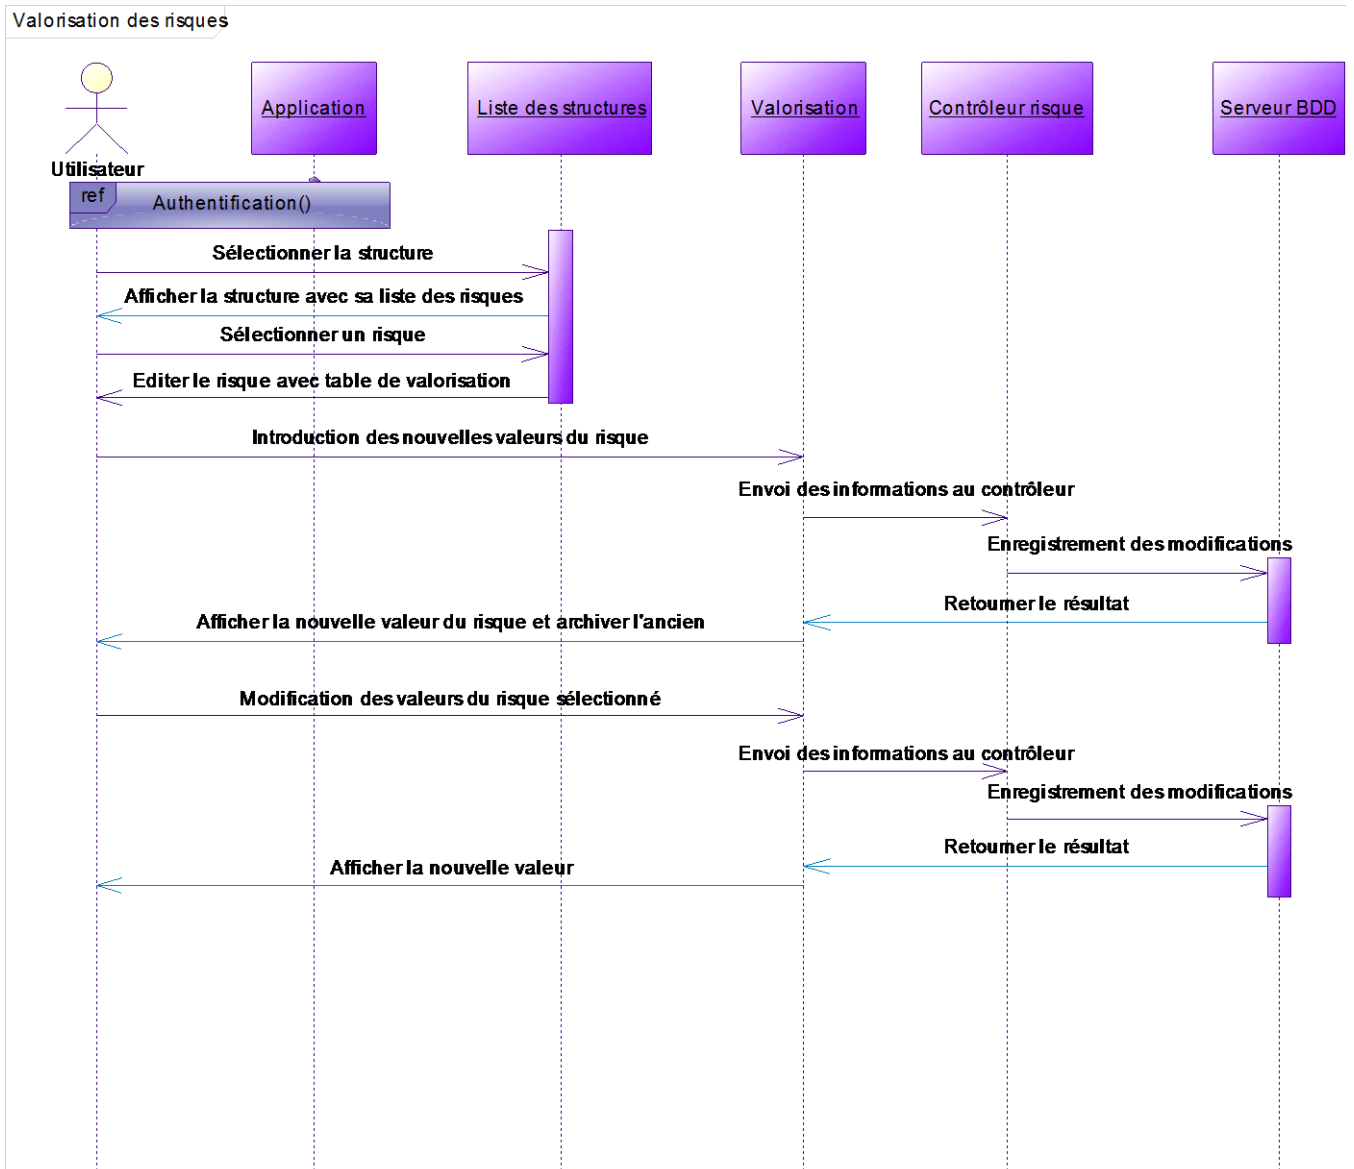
Valorisation des risques

Utilisateur

Application

Liste des structures

Valorisation

Contrôleur risque

Serveur BDD

ref

Authentification()

Sélectionner la structure

Afficher la structure avec sa liste des risques

Sélectionner un risque

Editer le risque avec table de valorisation

Introduction des nouvelles valeurs du risque

Envoi des informations au contrôleur

Enregistrement des modifications

Retourner le résultat

Afficher la nouvelle valeur du risque et archiver l'ancien

Modification des valeurs du risque sélectionné

Envoi des informations au contrôleur

Enregistrement des modifications

Retourner le résultat

Afficher la nouvelle valeur